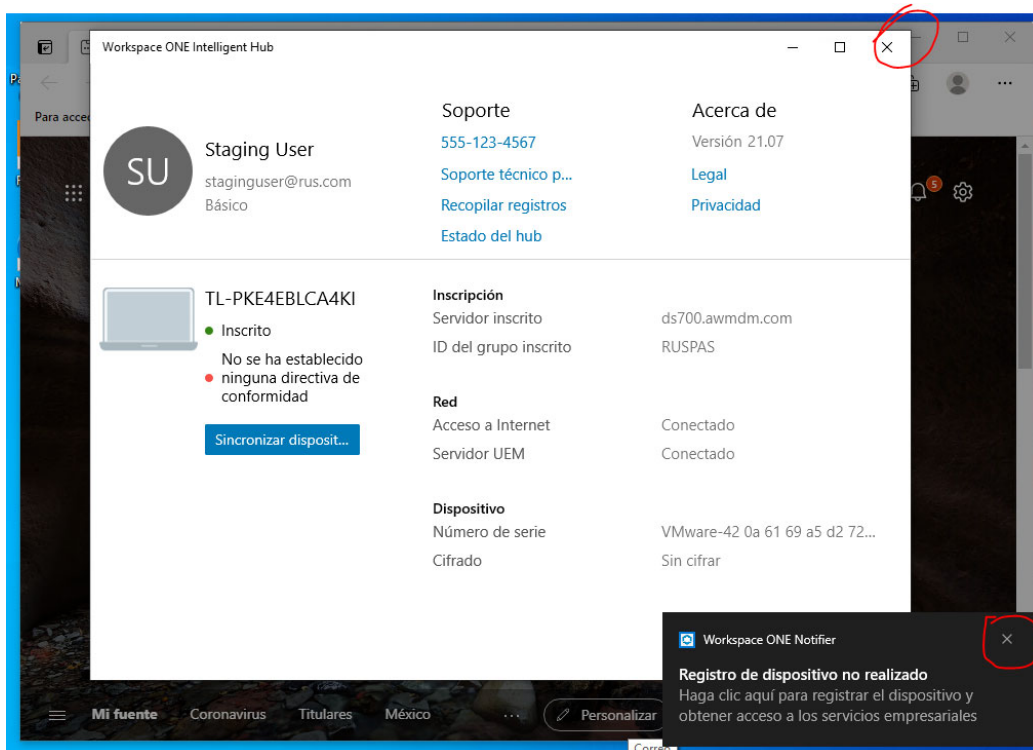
Workspace ONE Intelligent Hub

SU

Staging User
staginguser@rus.com
Básico

Soporte
555-123-4567
Soporte técnico p...
Recopilar registros
Estado del hub

Acerca de
Versión 21.07
Legal
Privacidad

TL-PKE4EBLCA4KI
Inscrito
No se ha establecido ninguna directiva de conformidad

Sincronizar disposit...

Inscripción
Servidor inscrito ds700.awmdm.com
ID del grupo inscrito RUSPAS

Red
Acceso a Internet Conectado
Servidor UEM Conectado

Dispositivo
Número de serie VMware-42 0a 61 69 a5 d2 72...
Cifrado Sin cifrar

Workspace ONE Notifier
Registro de dispositivo no realizado
Haga clic aquí para registrar el dispositivo y obtener acceso a los servicios empresariales

Para acce

5

Mi fuente Coronavirus Titulares México ... Personalizar

Correo